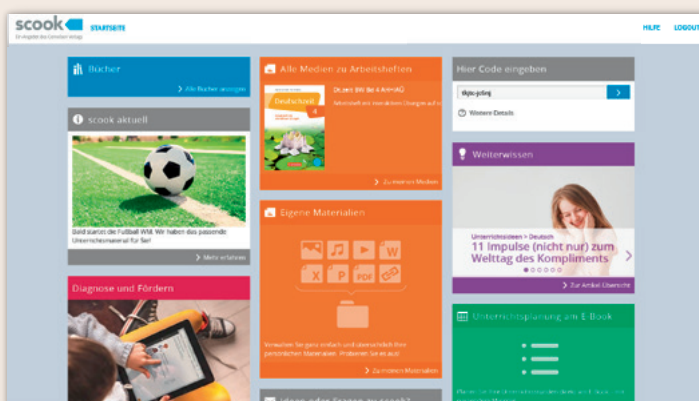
scook
Ein Angebot des Cornelsen Verlags
STARTSEITE
HILFE LOGOUT

Bücher
Alle Bücher anzeigen

scook aktuell
Bald startet die Fußball WM. Wir haben das passende Unterrichtsmaterial für Sie!
Mehr erfahren

Diagnose und Fördern

Alle Medien zu Arbeitsheften
Deutschbuch
Deutsch Wir 4 ArbH
Arbeitsheft mit interaktiven Übungen auf s
Zu meinen Medien

Eigene Materialien
W
X P PDF
Verwalten Sie ganz einfach und übersichtlich Ihre persönlichen Materialien. Probieren Sie es aus!
Zu meinen Materialien

Ideen oder Fragen zu scook?

Hier Code eingeben
tkjtc-jc6nj
Weitere Details

Weiterwissen
Unterrichtsideen > Deutsch
11 Impulse (nicht nur) zum Welttag des Kompliments
Zur Artikel-Übersicht

Unterrichtsplanung am E-Book